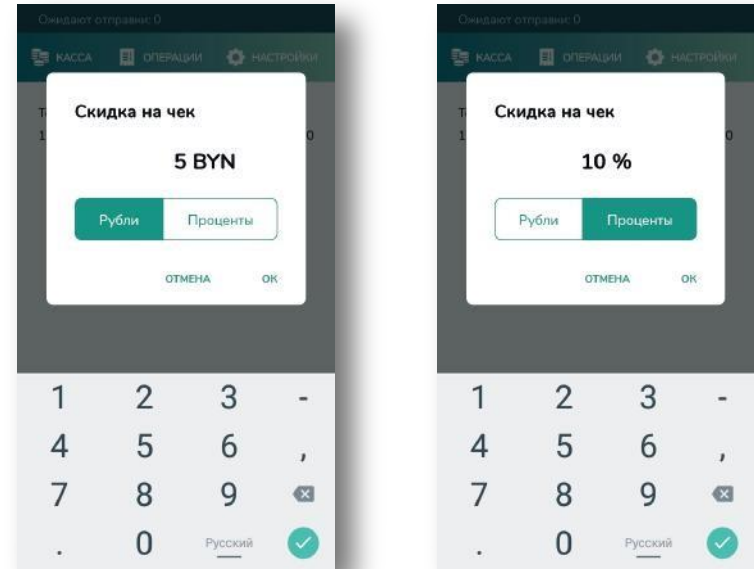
Ожидают отправки: 0

КАССА ОПЕРАЦИИ НАСТРОЙКИ

Скидка на чек

5 BYN

Рубли Проценты

ОТМЕНА ОК

1 2 3 -
4 5 6 ,
7 8 9
. 0 Русский

Ожидают отправки: 0

КАССА ОПЕРАЦИИ НАСТРОЙКИ

Скидка на чек

10 %

Рубли Проценты

ОТМЕНА ОК

1 2 3 -
4 5 6 ,
7 8 9
. 0 Русский